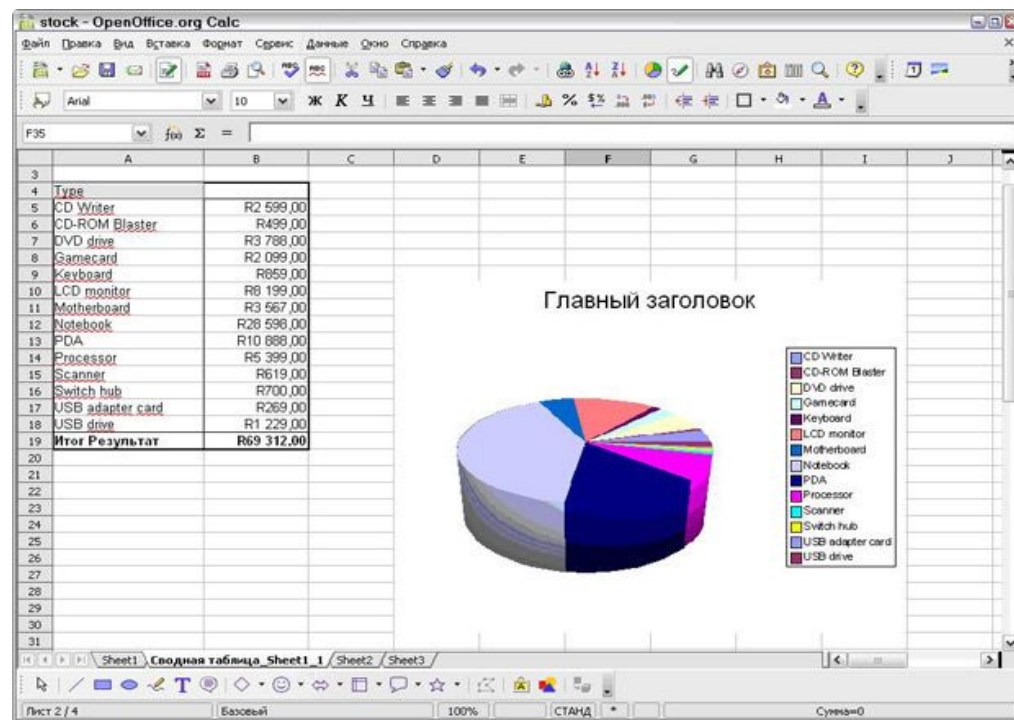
stock - OpenOffice.org Calc

Файл Правка Вид Вставка Формат Сервис Данные Окно Справка

Arial 10 Ж К Ч

F35 $f_{(x)}$ Σ =

| | A | B | C | D | E | F | G | H | I | J |
|---|---|---|---|---|---|---|---|---|---|---|
| 3 | | | | | | | | | | |
| 4 | Type | | | | | | | | | |
| 5 | CD Writer | R2 599,00 | | | | | | | | |
| 6 | CD-ROM Blaster | R499,00 | | | | | | | | |
| 7 | DVD drive | R3 788,00 | | | | | | | | |
| 8 | Gamecard | R2 099,00 | | | | | | | | |
| 9 | Keyboard | R859,00 | | | | | | | | |
| 10 | LCD monitor | R8 199,00 | | | | | | | | |
| 11 | Motherboard | R3 567,00 | | | | | | | | |
| 12 | Notebook | R28 598,00 | | | | | | | | |
| 13 | PDA | R10 888,00 | | | | | | | | |
| 14 | Processor | R5 399,00 | | | | | | | | |
| 15 | Scanner | R619,00 | | | | | | | | |
| 16 | Switch hub | R700,00 | | | | | | | | |
| 17 | USB adapter card | R269,00 | | | | | | | | |
| 18 | USB drive | R1 229,00 | | | | | | | | |
| 19 | Итог Результат | R69 312,00 | | | | | | | | |
| 20 | | | | | | | | | | |
| 21 | | | | | | | | | | |
| 22 | | | | | | | | | | |
| 23 | | | | | | | | | | |
| 24 | | | | | | | | | | |
| 25 | | | | | | | | | | |
| 26 | | | | | | | | | | |
| 27 | | | | | | | | | | |
| 28 | | | | | | | | | | |
| 29 | | | | | | | | | | |
| 30 | | | | | | | | | | |
| 31 | | | | | | | | | | |

Главный заголовок

CD Writer
CD-ROM Blaster
DVD drive
Gamecard
Keyboard
LCD monitor
Motherboard
Notebook
PDA
Processor
Scanner
Switch hub
USB adapter card
USB drive

Sheet1 Сводная таблица_Sheet1_1 Sheet2 Sheet3

Лист 2 / 4 Базовый 100% СТАНД * Сумма=0